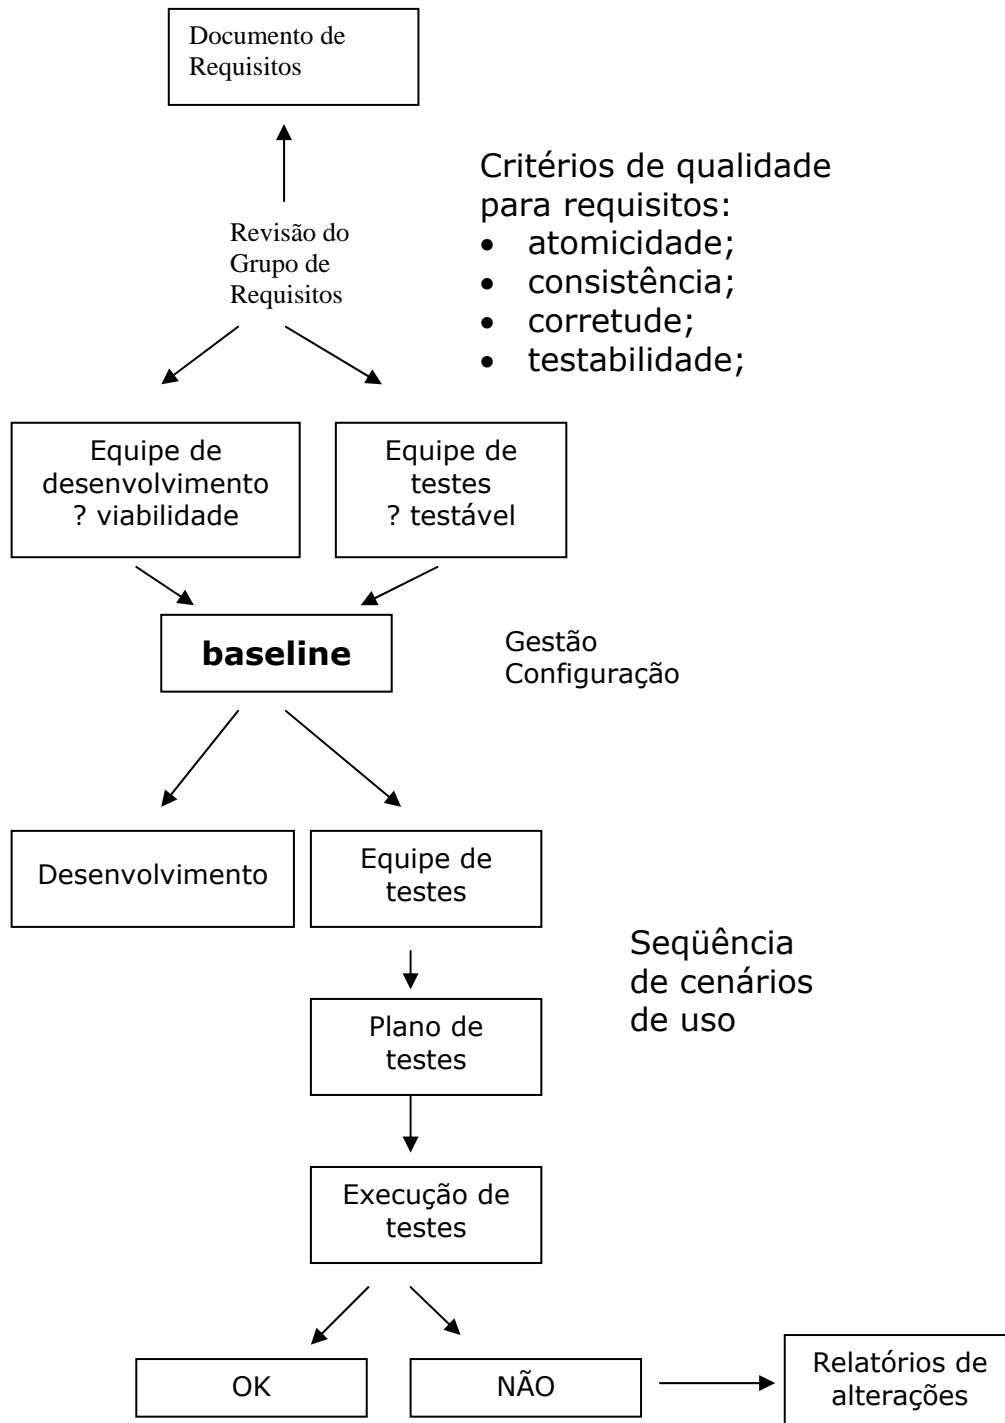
Documento de Requisitos

Revisão do Grupo de Requisitos

Critérios de qualidade para requisitos:
- atomicidade;
- consistência;
- corretude;
- testabilidade;

Equipe de desenvolvimento
? viabilidade

Equipe de testes
? testável

baseline

Gestão Configuração

Desenvolvimento

Equipe de testes

Seqüência de cenários de uso

Plano de testes

Execução de testes

OK

NÃO

Relatórios de alterações